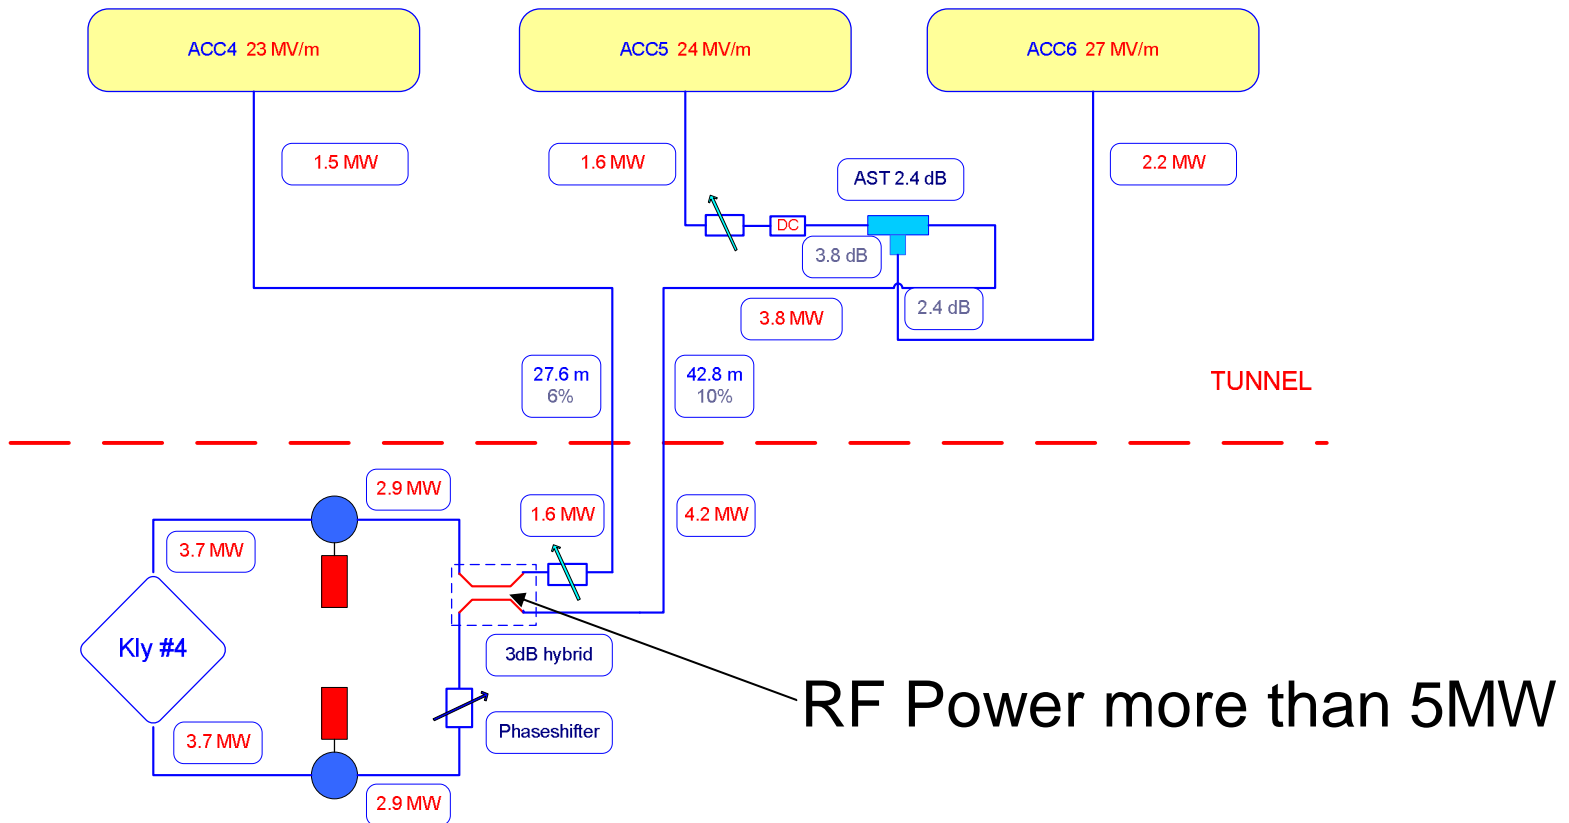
ACC4 23 MV/m

ACC5 24 MV/m

ACC6 27 MV/m

1.5 MW

1.6 MW

AST 2.4 dB

2.2 MW

DC

3.8 dB

2.4 dB

3.8 MW

27.6 m
6%

42.8 m
10%

TUNNEL

2.9 MW

1.6 MW

4.2 MW

3.7 MW

Kly #4

3dB hybrid

RF Power more than 5MW

Phaseshifter

3.7 MW

2.9 MW